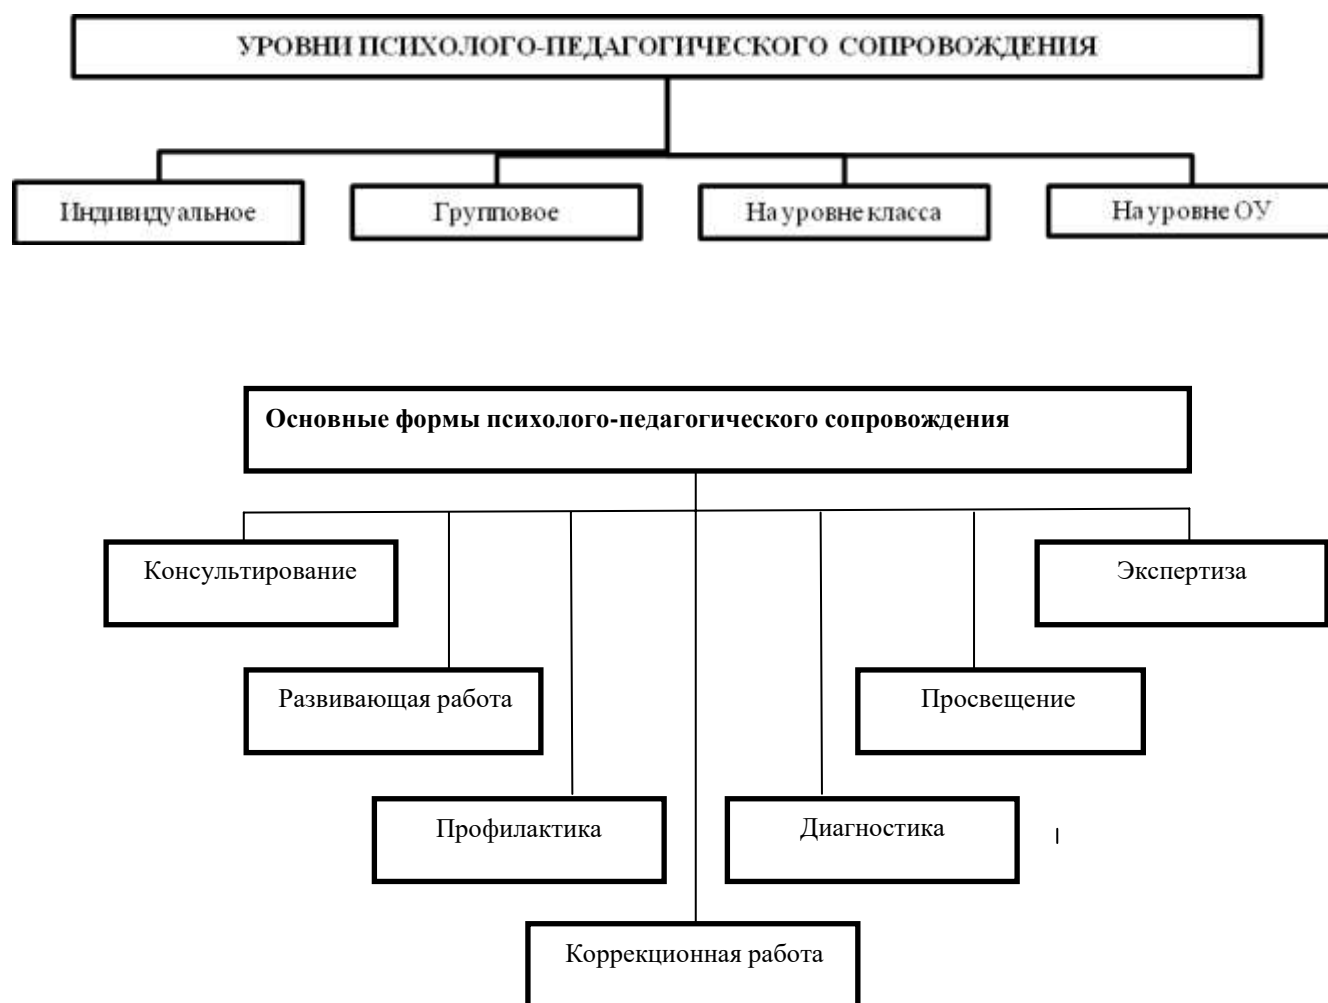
УРОВНИ ПСИХОЛОГО-ПЕДАГОГИЧЕСКОГО СОПРОВОЖДЕНИЯ

Индивидуальное

Групповое

На уровне класса

На уровне ОУ

Основные формы психолого-педагогического сопровождения

Консультирование

Экспертиза

Развивающая работа

Просвещение

Профилактика

Диагностика

Коррекционная работа